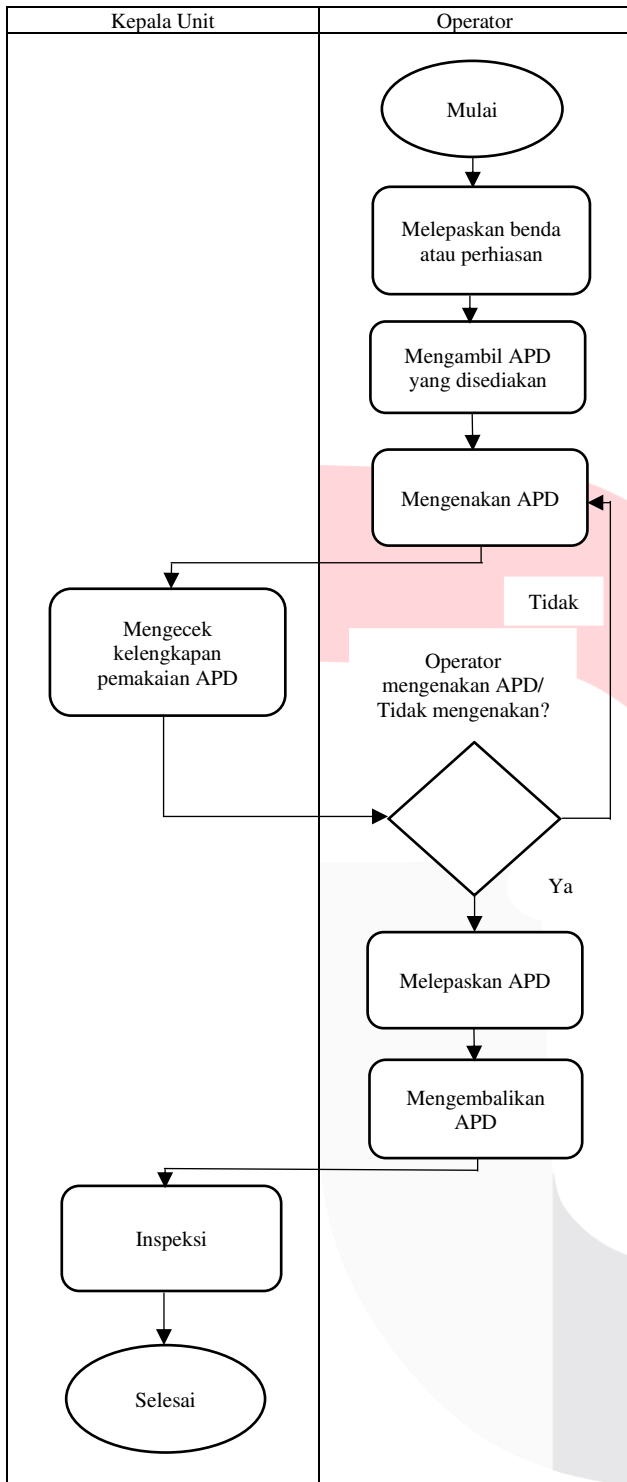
Kepala Unit

Operator

Mulai

Melepaskan benda atau perhiasan

Mengambil APD yang disediakan

Mengenakan APD

Mengecek kelengkapan pemakaian APD

Tidak

Operator mengenakan APD/ Tidak mengenakan?

Ya

Melepaskan APD

Mengembalikan APD

Inspeksi

Selesai